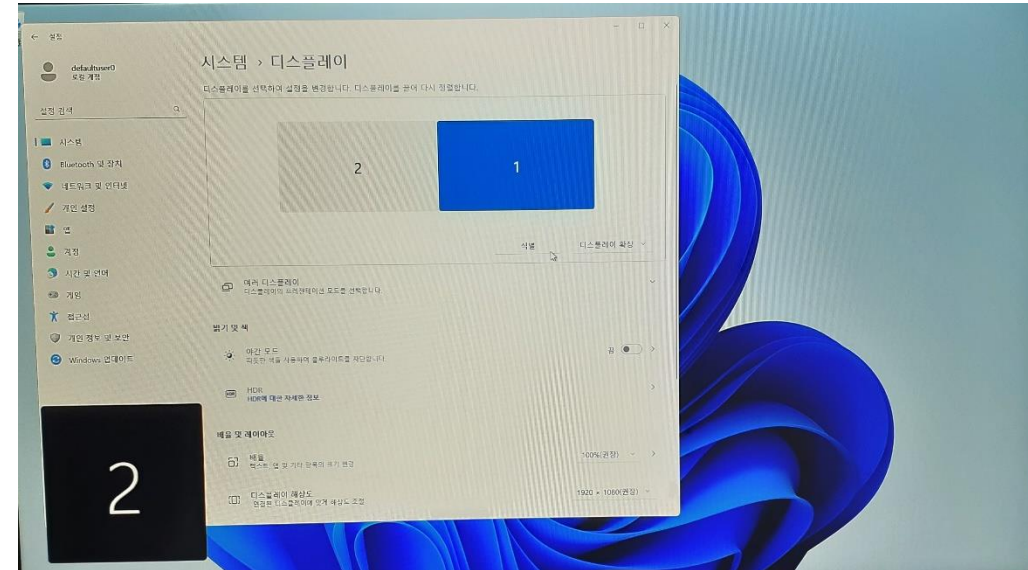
← 설정

defaultuser0
로컬 계정

설정 검색

시스템
Bluetooth 및 장치
네트워크 및 인터넷
개인 설정
앱
계정
시간 및 언어
게임
접근성
개인 정보 및 보안
Windows 업데이트

시스템 › 디스플레이

디스플레이를 선택하여 설정을 변경합니다. 디스플레이를 끌어 다시 정렬합니다.

2

1

식별

디스플레이 확장

여러 디스플레이
디스플레이의 프레젠테이션 모드를 선택합니다

밝기 및 색

야간 모드
따뜻한 색을 사용하여 블루라이트를 차단합니다

끔

HDR
HDR에 대한 자세한 정보

배율 및 레이아웃

배율
텍스트, 앱 및 기타 항목의 크기 변경

100%(권장)

디스플레이 해상도
연결된 디스플레이에 맞게 해상도 조정

1920 × 1080(권장)

2